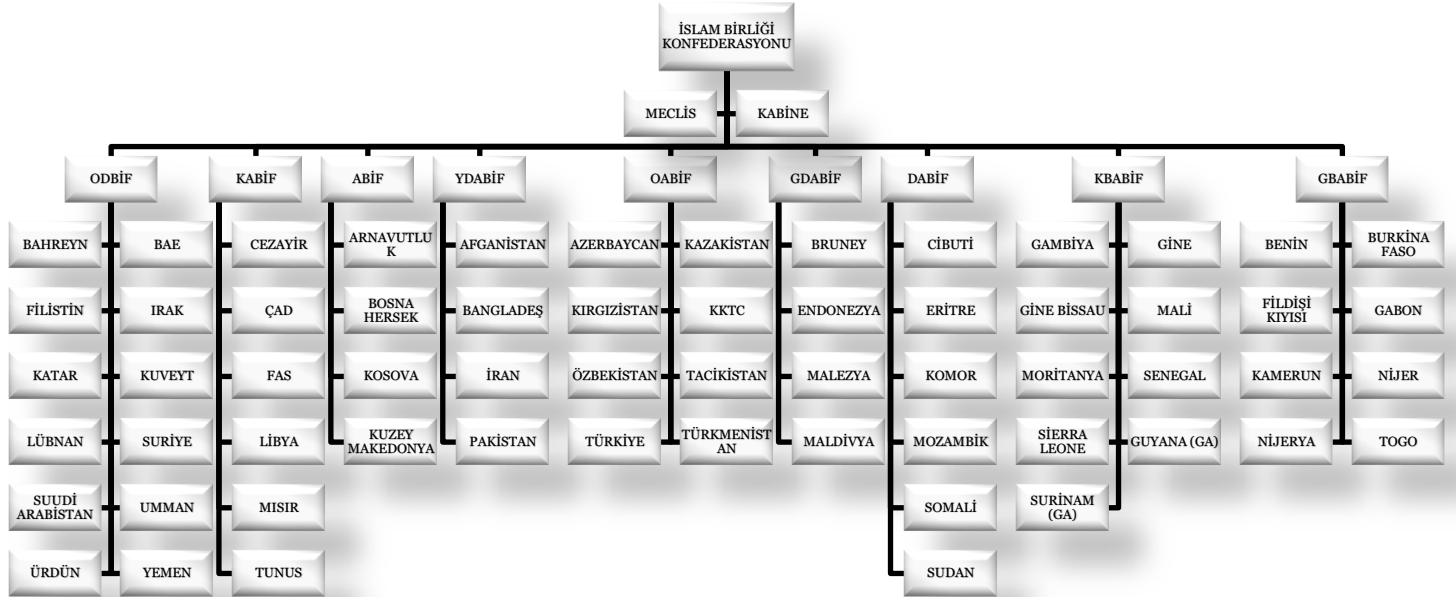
İSLAM BİRLİĞİ KONFEDERASYONU

MECLİS

KABİNE

ODBİF
BAHREYN
BAE
FİLİSTİN
IRAK
KATAR
KUVEYT
LÜBNAN
SURİYE
SUUDİ ARABİSTAN
UMMAN
ÜRDÜN
YEMEN

KABİF
CEZAYİR
ÇAD
FAS
LİBYA
MISIR
TUNUS

ABİF
ARNAVUTLUK
BOSNA HERSEK
KOSOVA
KUZEY MAKEDONYA

YDABİF
AFGANİSTAN
BANGLADEŞ
İRAN
PAKİSTAN

OABİF
AZERBAYCAN
KAZAKİSTAN
KIRGIZİSTAN
KKTC
ÖZBEKİSTAN
TACİKİSTAN
TÜRKİYE
TÜRKMENİSTAN

GDABİF
BRUNEY
ENDONEZYA
MALEZYA
MALDİVYA

DABİF
CİBUTİ
ERİTRE
KOMOR
MOZAMBİK
SOMALİ
SUDAN

KBABİF
GAMBİYA
GİNE
GİNE BİSSAU
MALİ
MORİTANYA
SENEGAL
SİERRA LEONE
GUYANA (GA)
SURİNAM (GA)

GBABİF
BENİN
BURKİNA FASO
FİLDİŞİ KIYISI
GABON
KAMERUN
NİJER
NİJERYA
TOGO